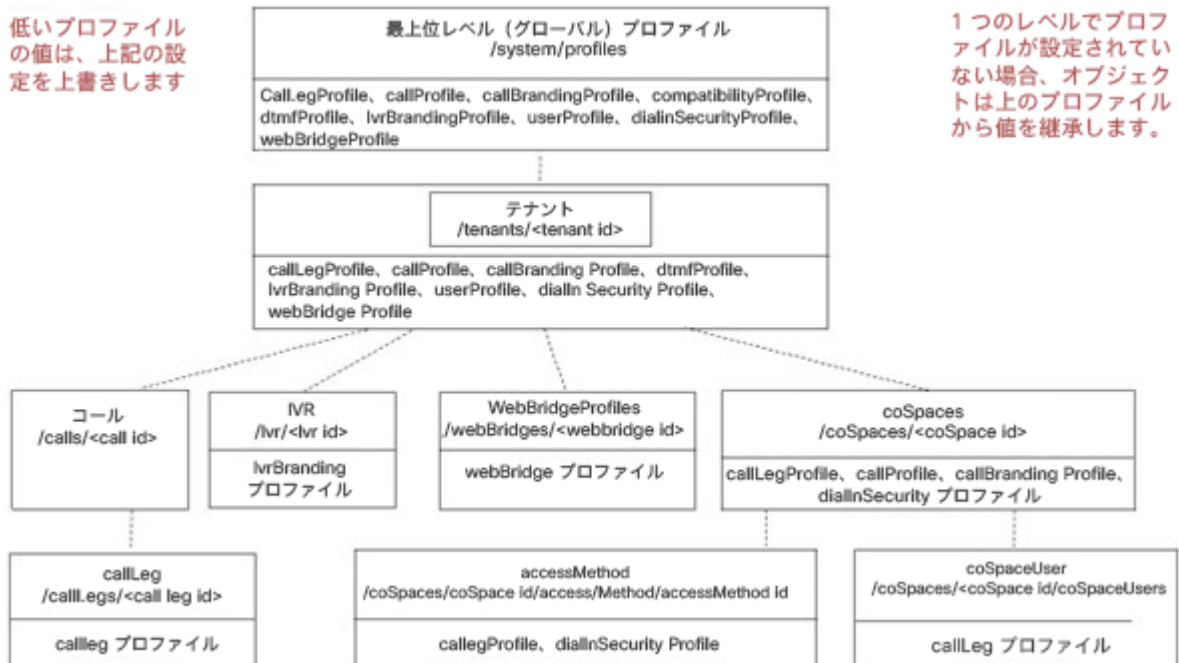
低いプロファイルの値は、上記の設定を上書きします

最上位レベル（グローバル）プロファイル
/system/profiles

Call.egProfile、callProfile、callBrandingProfile、compatibilityProfile、dtmfProfile、lvrBrandingProfile、userProfile、dialinSecurityProfile、webBridgeProfile

1 つのレベルでプロファイルが設定されていない場合、オブジェクトは上のプロファイルから値を継承します。

テナント
/tenants/<tenant id>

callLegProfile、callProfile、callBranding Profile、dtmfProfile、lvrBranding Profile、userProfile、dialIn Security Profile、webBridge Profile

コール
/calls/<call id>

IVR
/lvr/<lvr id>

lvrBranding プロファイル

WebBridgeProfiles
/webBridges/<webbridge id>

webBridge プロファイル

coSpaces
/coSpaces/<coSpace id>

callLegProfile、callProfile、callBranding Profile、dialInSecurity プロファイル

callLeg
/calll.egs/<call leg id>

callleg プロファイル

accessMethod
/coSpaces/coSpace id/access/Method/accessMethod Id

callegProfile、dialInSecurity Profile

coSpaceUser
/coSpaces/<coSpace id/coSpaceUsers

callLeg プロファイル